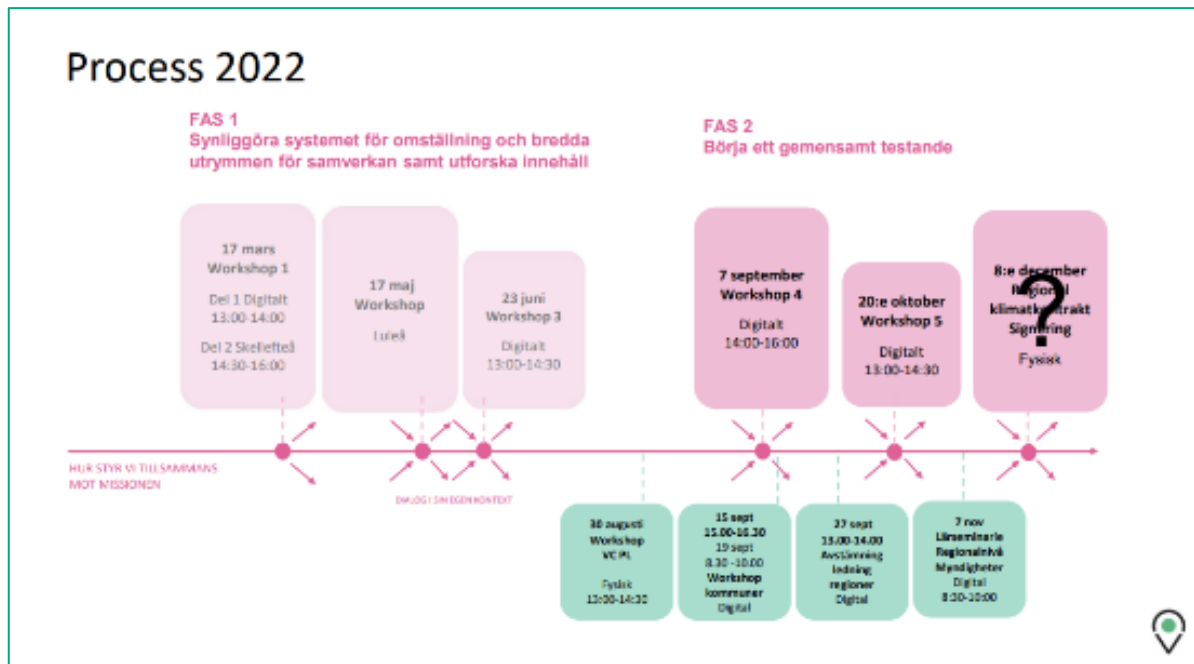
Process 2022

FAS 1
Synliggöra systemet för omställning och bredda utrymmen för samverkan samt utforska innehåll

FAS 2
Börja ett gemensamt testande

17 mars
Workshop 1
Del 1 Digitalt
13:00-14:00
Del 2 Skellefteå
14:30-16:00

17 maj
Workshop
Luleå

23 juni
Workshop 3
Digitalt
13:00-14:30

7 september
Workshop 4
Digitalt
14:00-16:00

20:e oktober
Workshop 5
Digitalt
13:00-14:30

8:e december
Regionalt
klimatkontrakt
Signering
?
Fysisk

HUR STYR VI TILLSAMMANS MOT MISSIONEN

DIALOG I SIN EGEN KONTEXT

30 augusti
Workshop
VC PL
Fysisk
13:00-14:30

15 sept
13.00-15.30
19 sept
8.30 -10.00
Workshop
kommuner
Digital

27 sept
13.00-14.00
Avstämning
ledning
regioner
Digital

7 nov
Lärseminarie
Regionalnivå
Myndigheter
Digital
8:30-10:00